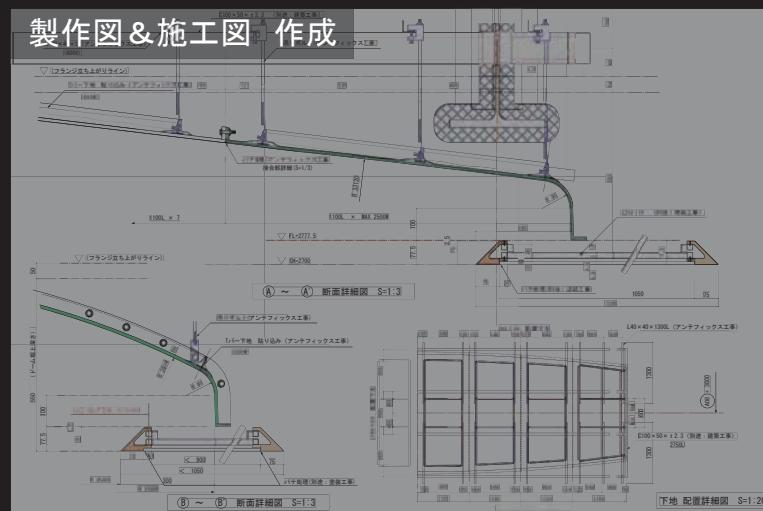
製作図＆施工図 作成

(フランジ立ち上がりライン)

FL=2777.5

ⓐ ～ ⓐ' 断面詳細図 S=1:3

(フランジ立ち上がりライン)

(アンテフィックス工事)

パーテ地 貼り込み (アンテフィックス工事)

ⓑ ～ ⓑ' 断面詳細図 S=1:3

L40×40×1300L (アンテフィックス工事)

下地 配置詳細図 S=1:2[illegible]